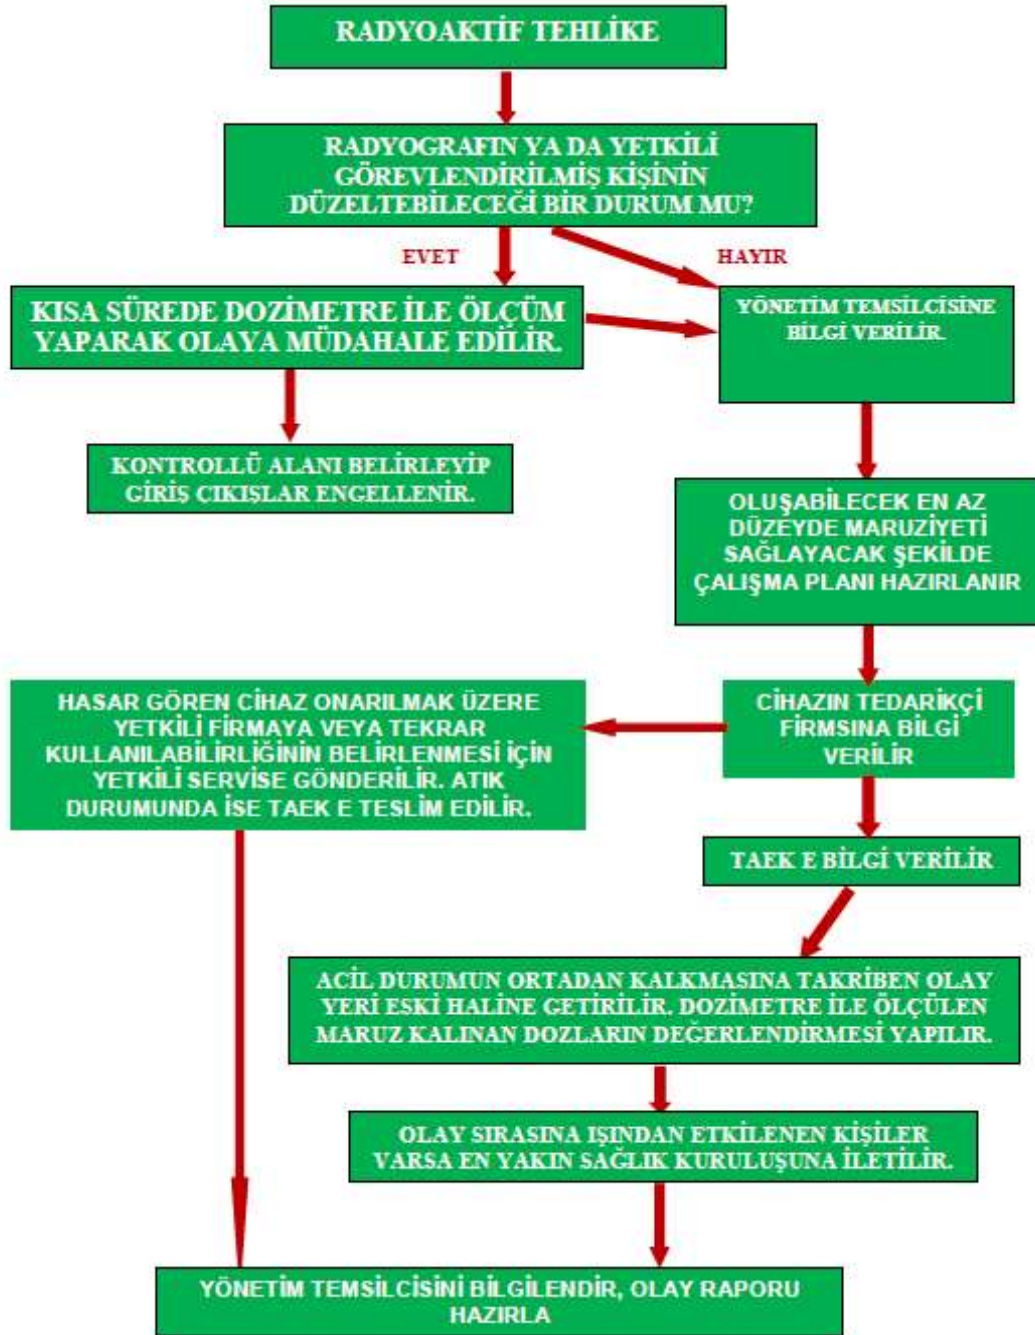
RADYOAKTİF TEHLİKE

RADYOGRAFIN YA DA YETKİLİ GÖREVLENDİRİLMİŞ KİŞİNİN DÜZELTEBİLECEĞİ BİR DURUM MU?

EVET

HAYIR

KISA SÜREDE DOZİMETRE İLE ÖLÇÜM YAPARAK OLAYA MÜDAHALE EDİLİR.

YÖNETİM TEMSİLCİSİNE BİLGİ VERİLİR.

KONTROLLÜ ALANI BELİRLEYİP GİRİŞ ÇIKIŞLAR ENGELLENİR.

OLUŞABİLECEK EN AZ DÜZEYDE MARUZİYETİ SAĞLAYACAK ŞEKİLDE ÇALIŞMA PLANI HAZIRLANIR

HASAR GÖREN CİHAZ ONARILMAK ÜZERE YETKİLİ FİRMAYA VEYA TEKRAR KULLANILABİLİRLİĞİNİN BELİRLENMESİ İÇİN YETKİLİ SERVİSE GÖNDERİLİR. ATIK DURUMUNDA İSE TAEK E TESLİM EDİLİR.

CİHAZIN TEDARİKÇİ FİRMSINA BİLGİ VERİLİR

TAEK E BİLGİ VERİLİR

ACİL DURUMUN ORTADAN KALKMASINA TAKRİBEN OLAY YERİ ESKİ HALİNE GETİRİLİR. DOZİMETRE İLE ÖLÇÜLEN MARUZ KALINAN DOZLARIN DEĞERLENDİRMESİ YAPILIR.

OLAY SIRASINA IŞINDAN ETKİLENEN KİŞİLER VARSA EN YAKIN SAĞLIK KURULUŞUNA İLETİLİR.

YÖNETİM TEMSİLCİSİNİ BİLGİLENDİR, OLAY RAPORU HAZIRLA